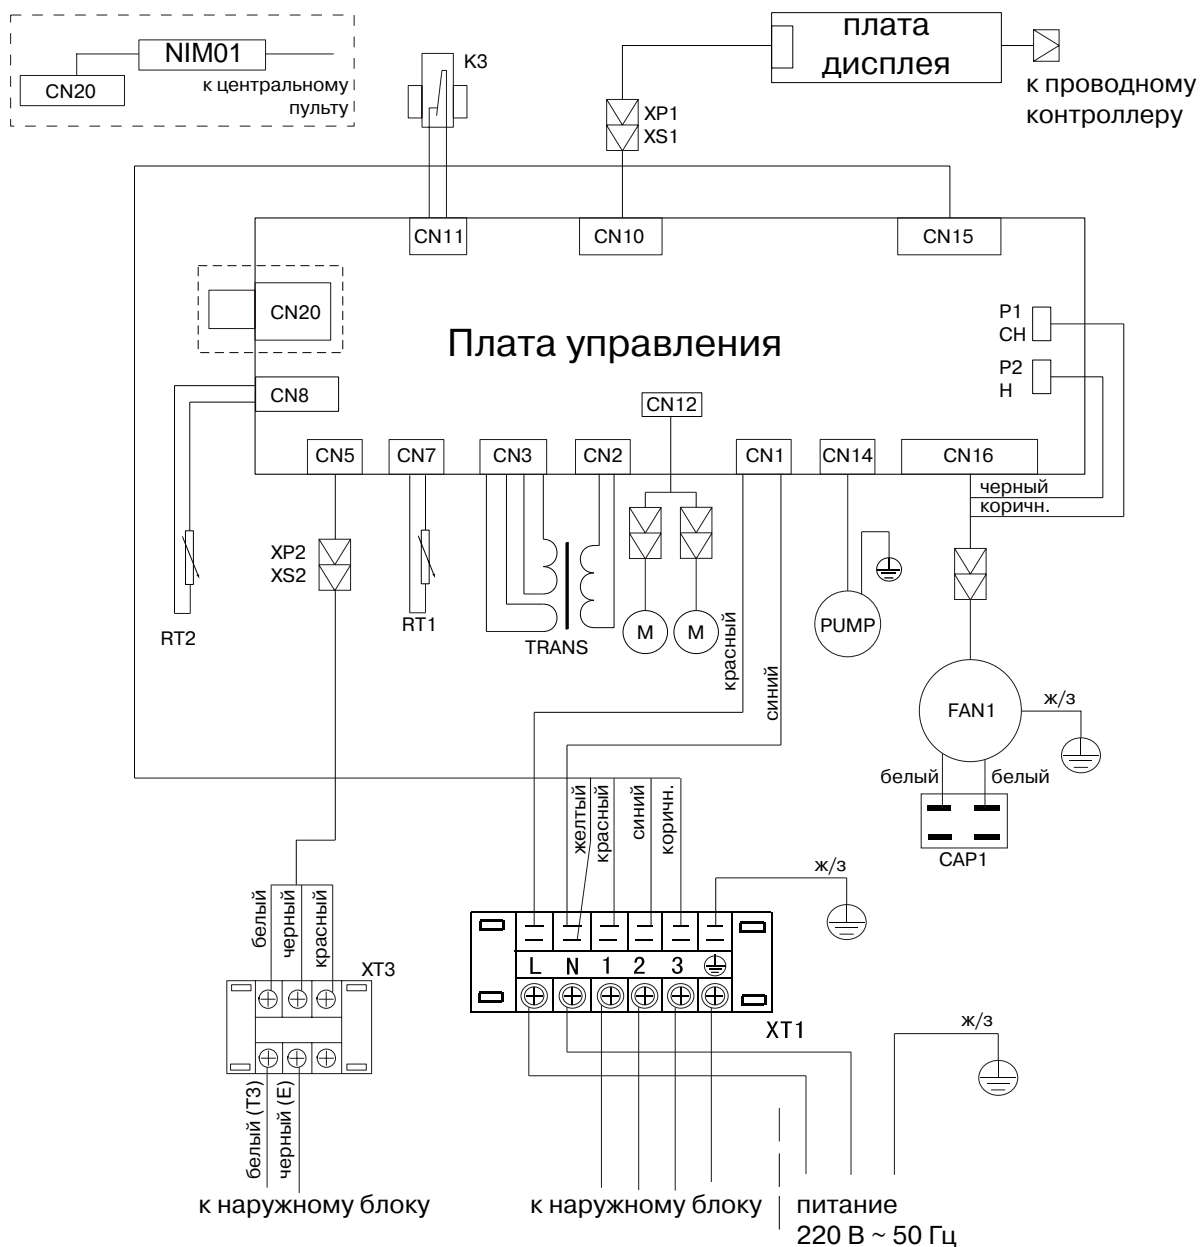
NIM01
CN20
к центральному пульту

K3

плата дисплея
к проводному контроллеру

XP1
XS1

CN11
CN10
CN15

CN20

Плата управления

P1
CH
P2
H

CN8
CN12

CN5
CN7
CN3
CN2
CN1
CN14
CN16

черный
коричн.

XP2
XS2

RT2
RT1
TRANS
M
M
PUMP

красный
синий

FAN1
ж/з
белый
белый
CAP1

желтый
красный
синий
коричн.

ж/з

белый
черный
красный
XT3

L N 1 2 3

XT1

ж/з

белый (T3)
черный (E)

к наружному блоку
к наружному блоку
питание
220 В ~ 50 Гц